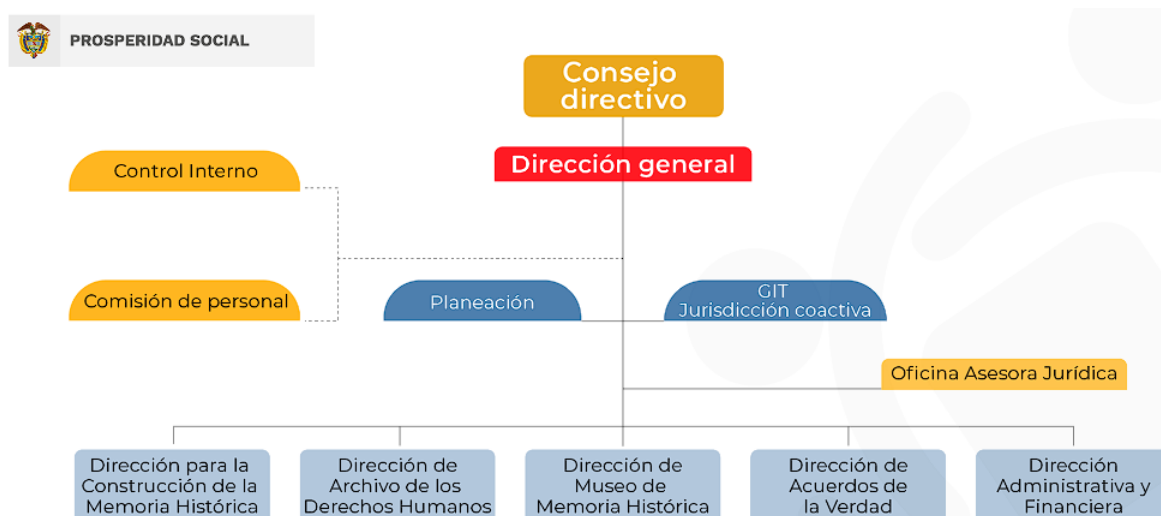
PROSPERIDAD SOCIAL

Consejo directivo

Dirección general

Control Interno

Comisión de personal

Planeación

GIT Jurisdicción coactiva

Oficina Asesora Jurídica

Dirección para la Construcción de la Memoria Histórica

Dirección de Archivo de los Derechos Humanos

Dirección de Museo de Memoria Histórica

Dirección de Acuerdos de la Verdad

Dirección Administrativa y Financiera